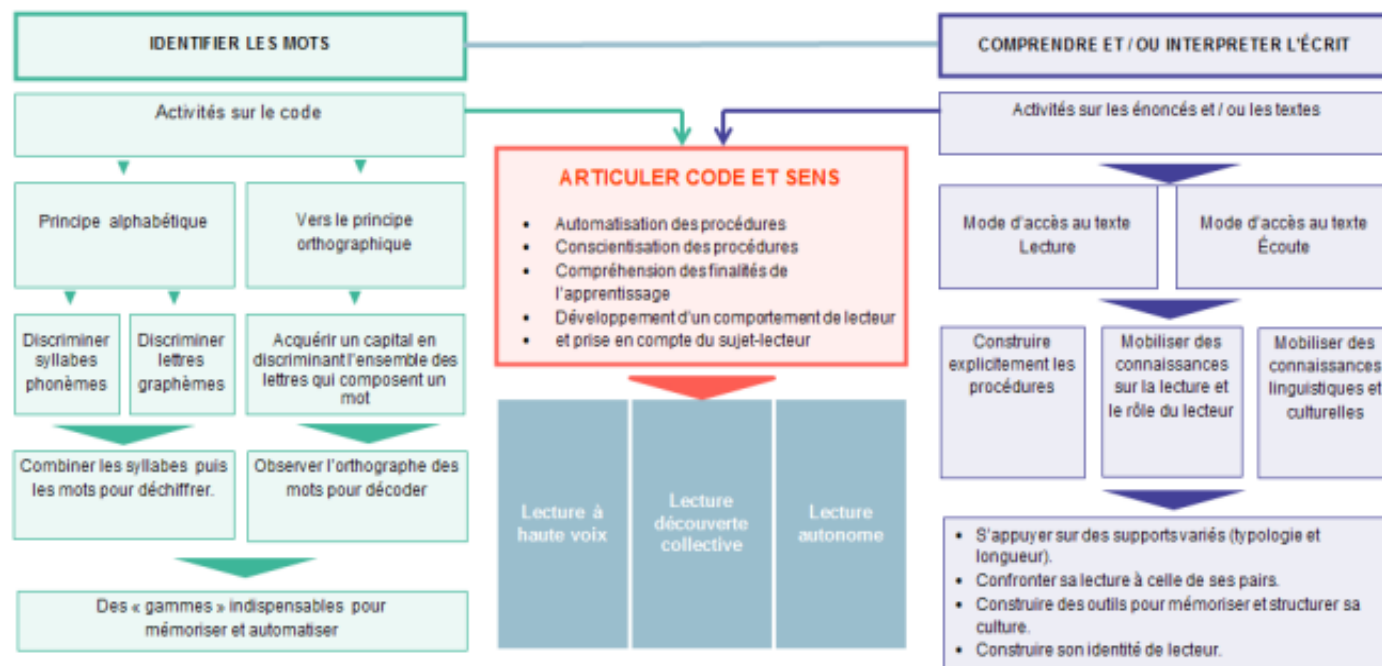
IDENTIFIER LES MOTS

Activités sur le code

Principe alphabétique

Vers le principe orthographique

Discriminer syllabes phonèmes

Discriminer lettres graphèmes

Acquérir un capital en discriminant l'ensemble des lettres qui composent un mot

Combiner les syllabes puis les mots pour déchiffrer.

Observer l'orthographe des mots pour décoder

Des « gammes » indispensables pour mémoriser et automatiser

ARTICULER CODE ET SENS

- Automatisation des procédures
- Conscientisation des procédures
- Compréhension des finalités de l'apprentissage
- Développement d'un comportement de lecteur
- et prise en compte du sujet-lecteur

Lecture à haute voix

Lecture découverte collective

Lecture autonome

COMPRENDRE ET / OU INTERPRETER L'ÉCRIT

Activités sur les énoncés et / ou les textes

Mode d'accès au texte Lecture

Mode d'accès au texte Écoute

Construire explicitement les procédures

Mobiliser des connaissances sur la lecture et le rôle du lecteur

Mobiliser des connaissances linguistiques et culturelles

- S'appuyer sur des supports variés (typologie et longueur).
- Confronter sa lecture à celle de ses pairs.
- Construire des outils pour mémoriser et structurer sa culture.
- Construire son identité de lecteur.